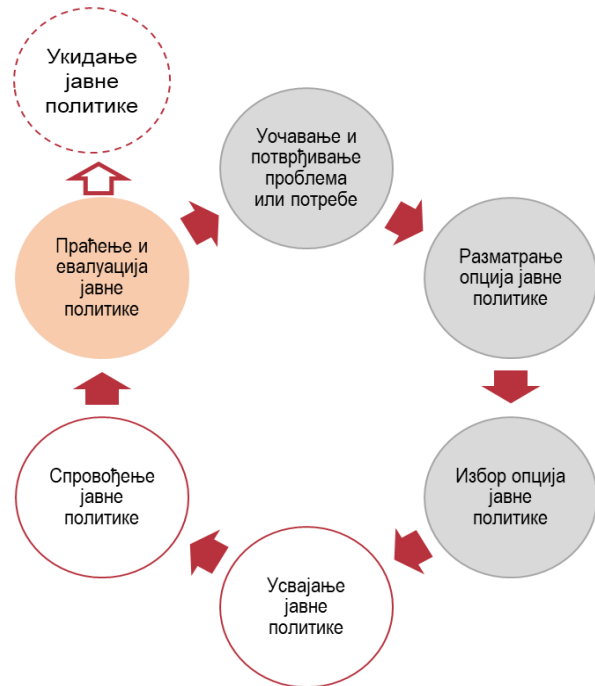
Укидање јавне политике

Уочавање и потврђивање проблема или потребе

Разматрање опција јавне политике

Избор опција јавне политике

Усвајање јавне политике

Спровођење јавне политике

Праћење и евалуација јавне политике